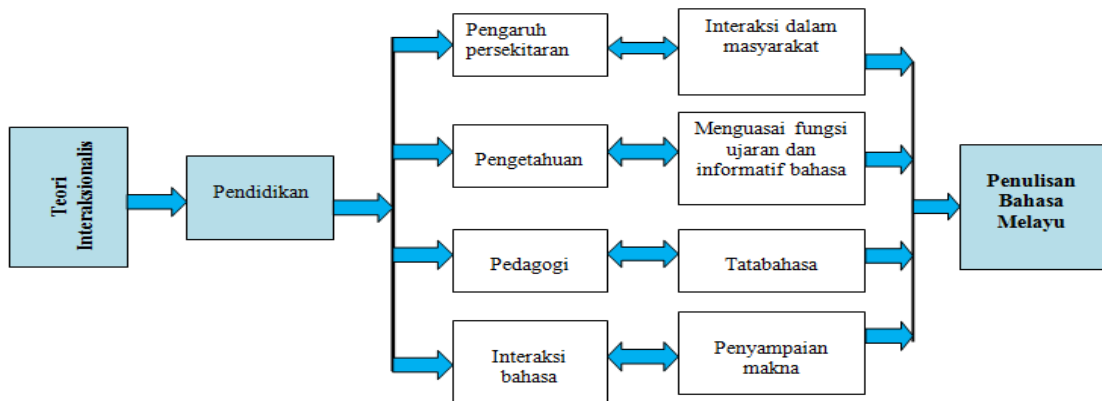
Teori Interaksionalis

Pendidikan

Pengaruh persekitaran

Interaksi dalam masyarakat

Pengetahuan

Menguasai fungsi ujaran dan informatif bahasa

Pedagogi

Tatabahasa

Interaksi bahasa

Penyampaian makna

Penulisan Bahasa Melayu